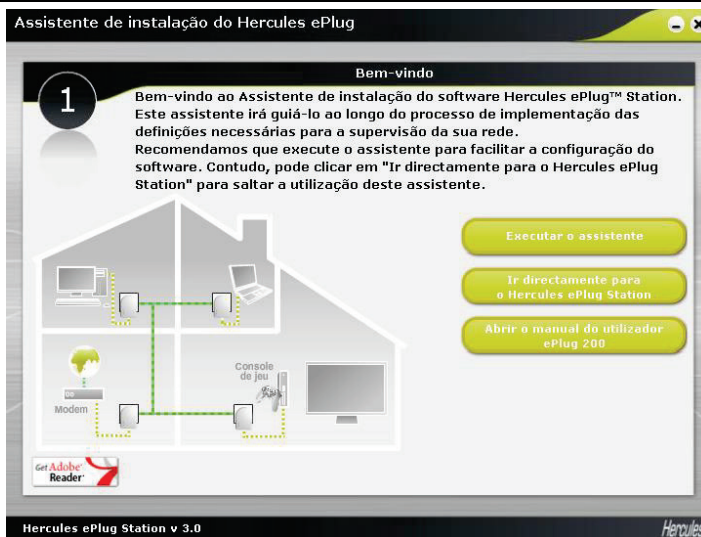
Assistente de instalação do Hercules ePlug

1

Bem-vindo

Bem-vindo ao Assistente de instalação do software Hercules ePlug™ Station. Este assistente irá guiá-lo ao longo do processo de implementação das definições necessárias para a supervisão da sua rede.
Recomendamos que execute o assistente para facilitar a configuração do software. Contudo, pode clicar em "Ir directamente para o Hercules ePlug Station" para saltar a utilização deste assistente.

Executar o assistente

Ir directamente para o Hercules ePlug Station

Abrir o manual do utilizador ePlug 200

Console de jeu

Modem

Get Adobe Reader

Hercules ePlug Station v 3.0

Hercules